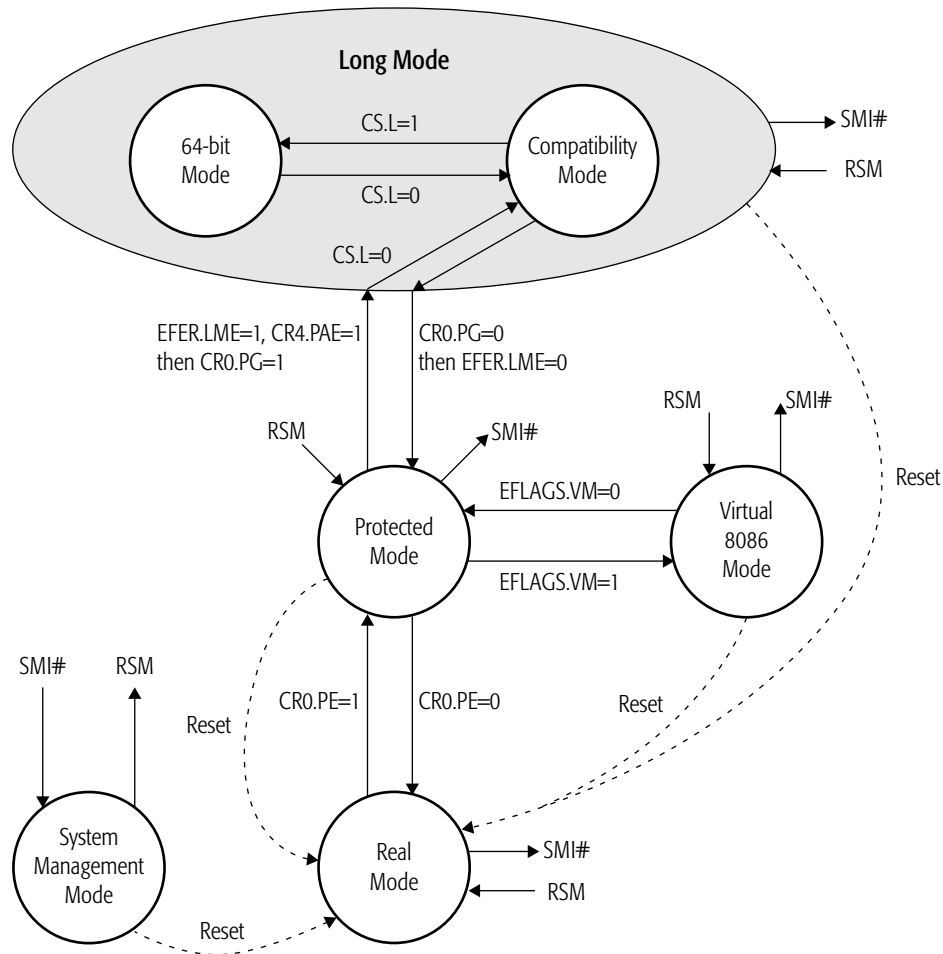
Long Mode

64-bit Mode

CS.L=1

CS.L=0

Compatibility Mode

SMI#

RSM

CS.L=0

EFER.LME=1, CR4.PAE=1 then CR0.PG=1

CR0.PG=0 then EFER.LME=0

RSM

SMI#

RSM

SMI#

Reset

EFLAGS.VM=0

Protected Mode

EFLAGS.VM=1

Virtual 8086 Mode

SMI#

RSM

CR0.PE=1

CR0.PE=0

Reset

Reset

System Management Mode

Real Mode

SMI#

RSM

Reset